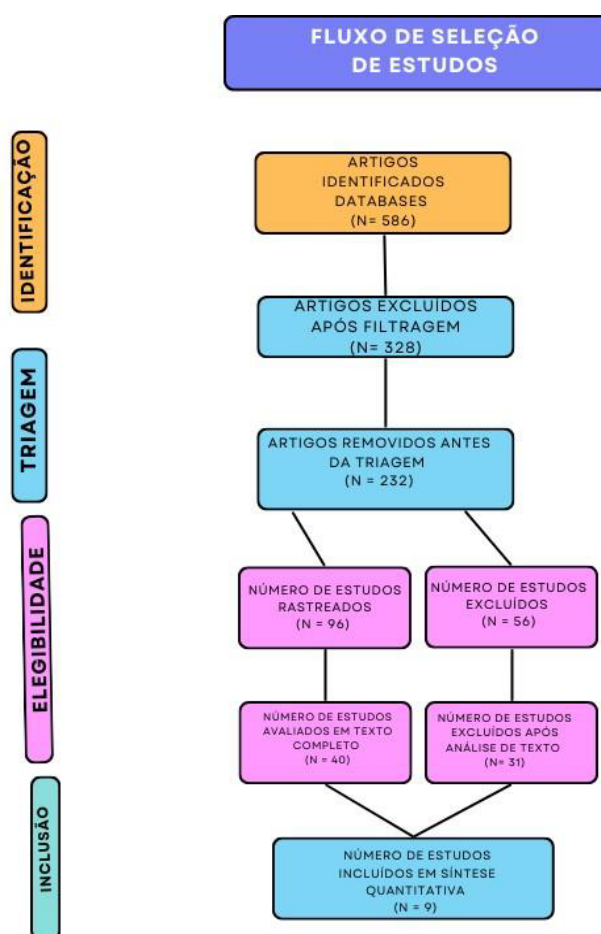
FLUXO DE SELEÇÃO DE ESTUDOS

IDENTIFICAÇÃO

ARTIGOS IDENTIFICADOS DATABASES (N= 586)

TRIAGEM

ARTIGOS EXCLUÍDOS APÓS FILTRAGEM (N= 328)

ARTIGOS REMOVIDOS ANTES DA TRIAGEM (N = 232)

ELEGIBILIDADE

NÚMERO DE ESTUDOS RASTREADOS (N = 96)

NÚMERO DE ESTUDOS EXCLUÍDOS (N = 56)

NÚMERO DE ESTUDOS AVALIADOS EM TEXTO COMPLETO (N = 40)

NÚMERO DE ESTUDOS EXCLUÍDOS APÓS ANÁLISE DE TEXTO (N= 31)

INCLUSÃO

NÚMERO DE ESTUDOS INCLUÍDOS EM SÍNTESE QUANTITATIVA (N = 9)